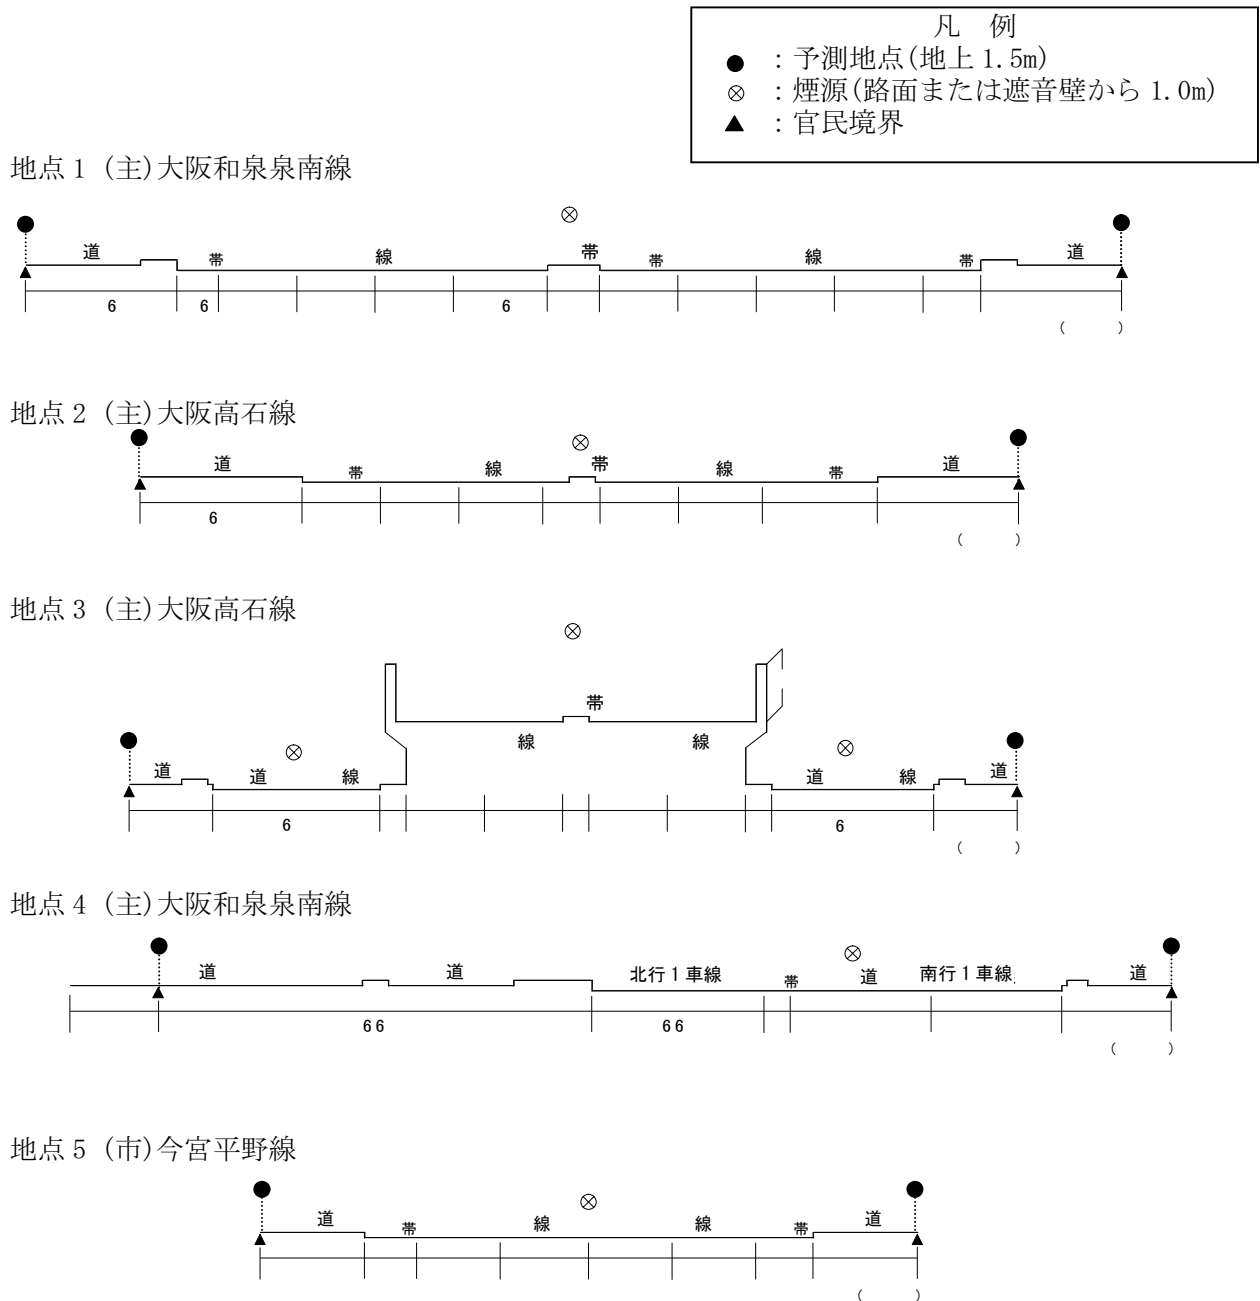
凡　例
●　：予測地点(地上 1.5m)
⊗　：煙源(路面または遮音壁から 1.0m)
▲　：官民境界

地点 1 (主)大阪和泉泉南線

⊗
道　帯　線　帯　帯　線　帯　道
6　6　6
(　)

地点 2 (主)大阪高石線

⊗
道　帯　線　帯　線　帯　道
6
(　)

地点 3 (主)大阪高石線

⊗
帯
線　線
⊗　⊗
道　道　線　道　線　道
6　6
(　)

地点 4 (主)大阪和泉泉南線

⊗
道　道　北行 1 車線　帯　道　南行 1 車線　道
66　66
(　)

地点 5 (市)今宮平野線

⊗
道　帯　線　線　帯　道
(　)